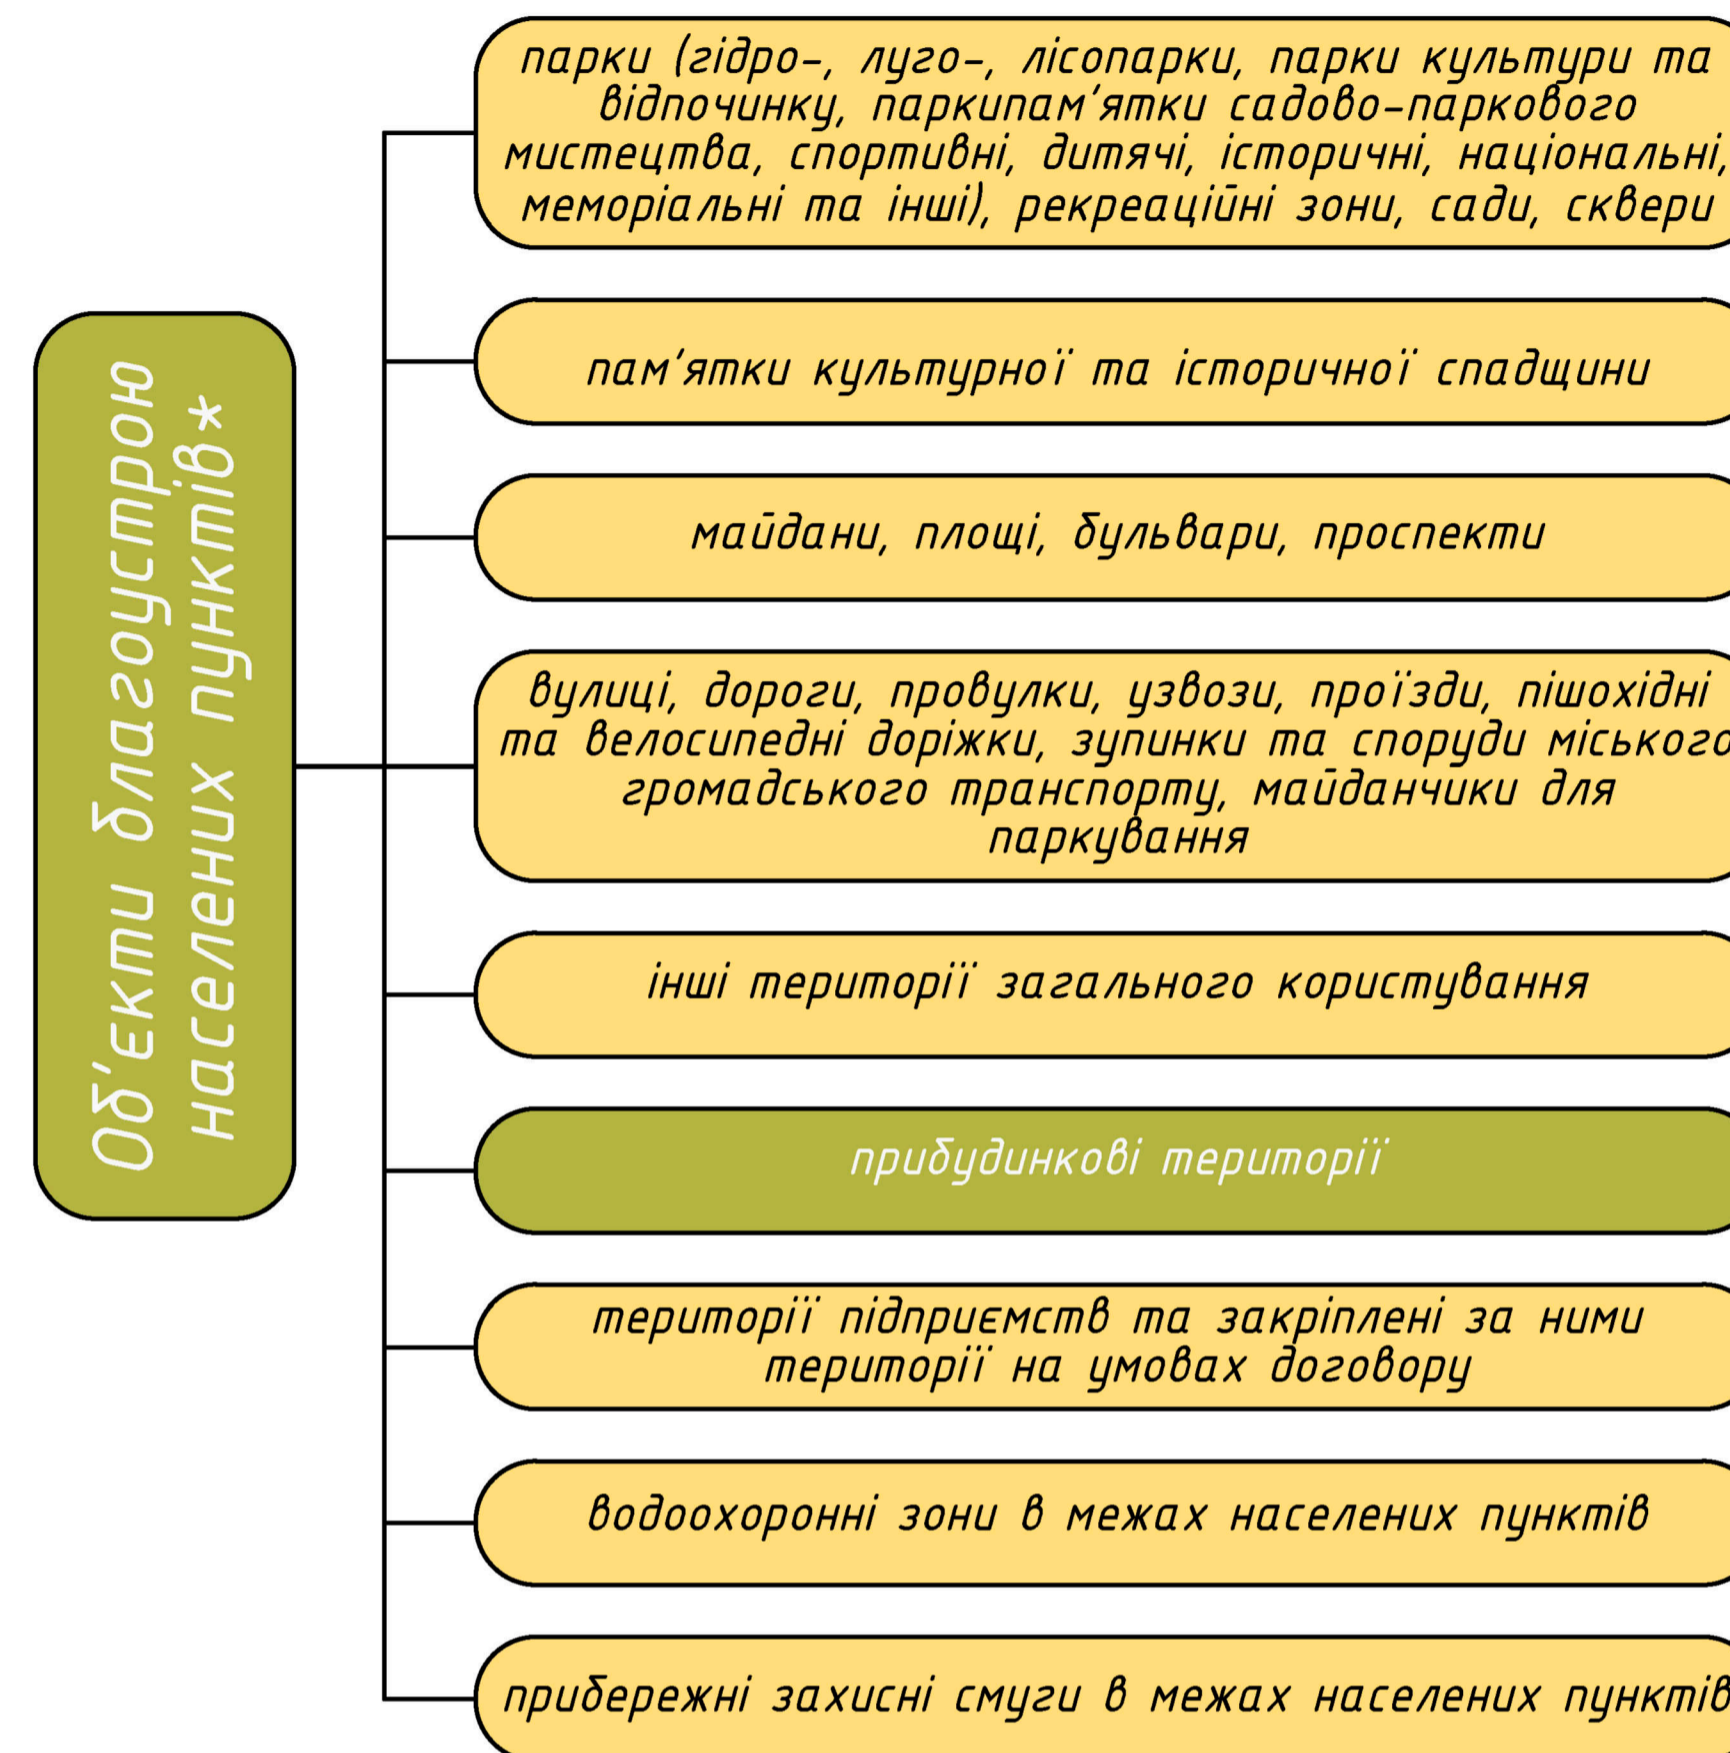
Об'єкти благоустрою населених пунктів*

парки (гідро-, луго-, лісопарки, парки культури та відпочинку, паркипам'ятки садово-паркового мистецтва, спортивні, дитячі, історичні, національні, меморіальні та інші), рекреаційні зони, сади, сквери

пам'ятки культурної та історичної спадщини

майдани, площі, бульвари, проспекти

вулиці, дороги, провулки, узвози, проїзди, пішохідні та велосипедні доріжки, зупинки та споруди міського громадського транспорту, майданчики для паркування

інші території загального користування

прибудинкові території

території підприємств та закріплені за ними території на умовах договору

водоохоронні зони в межах населених пунктів

прибережні захисні смуги в межах населених пунктів